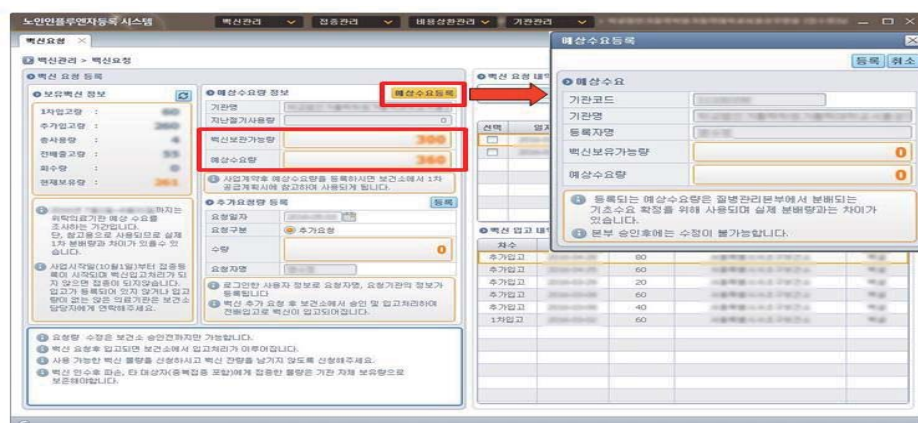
노인인플루엔자등록 시스템 백신관리 접종관리 비용상환관리 기관관리

백신요청 ×

백신관리 > 백신요청

백신 요청 등록

보유백신 정보

1차입고량 : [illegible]
추가입고량 : 260
손사용량 : 4
전배출고량 : 55
회수량 : 0
현재보유량 : 261

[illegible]하지는 위탁의료기관 예상 수요를 조사하는 기간입니다. 단, 참고용으로 사용되므로 실제 1차 분배량과 차이가 있을 수 있습니다.

사업시작일(10월1일)부터 접종등록이 시작되며 백신입고처리가 되지 않으면 접종이 되지않습니다. 입고가 등록되어 있지 않거나 입고량이 없는 않은 의료기관은 보건소 담당자에게 연락해주세요.

예상수요량 정보 예상수요등록

기관명
지난절기사용량 0
백신보관가능량 300
예상수요량 360

사업계획후 예상수요량을 등록하시면 보건소에서 1차 공급계획시에 참고하여 사용되게 됩니다.

추가요청량 등록 등록

요청일자
요청구분 추가요청
수량 0
요청자명

로그인한 사용자 정보로 요청자명, 요청기관의 정보가 등록됩니다.
백신 추가 요청 후 보건소에서 승인 및 입고처리하여 전배입고로 백신이 입고되어집니다.

백신 요청 내역

선택

백신 입고 내역

| 차수 | | | | |
|---|---|---|---|---|
| 추가입고 | | 60 | | |
| 추가입고 | | 60 | | |
| 추가입고 | | 20 | | |
| 추가입고 | | 60 | | |
| 추가입고 | | 40 | | |
| 1차입고 | | 60 | | |

요청량 수정은 보건소 승인전까지만 가능합니다.
백신 요청후 입고되면 보건소에서 입고처리가 이루어집니다.
사용 가능한 백신 물량을 산정하시고 백신 잔량을 남기지 않도록 신청해주세요.
백신 인수후 파손, 타 대상자(중복접종 포함)에게 접종한 물량은 기관 자체 보유량으로 보충해야합니다.

예상수요등록

등록 취소

예상수요

기관코드
기관명
등록자명
백신보유가능량 0
예상수요량 0

등록되는 예상수요량은 질병관리본부에서 분배되는 기초수요 확정을 위해 사용되며 실제 분배량과는 차이가 있습니다.
본부 승인후에는 수정이 불가능합니다.